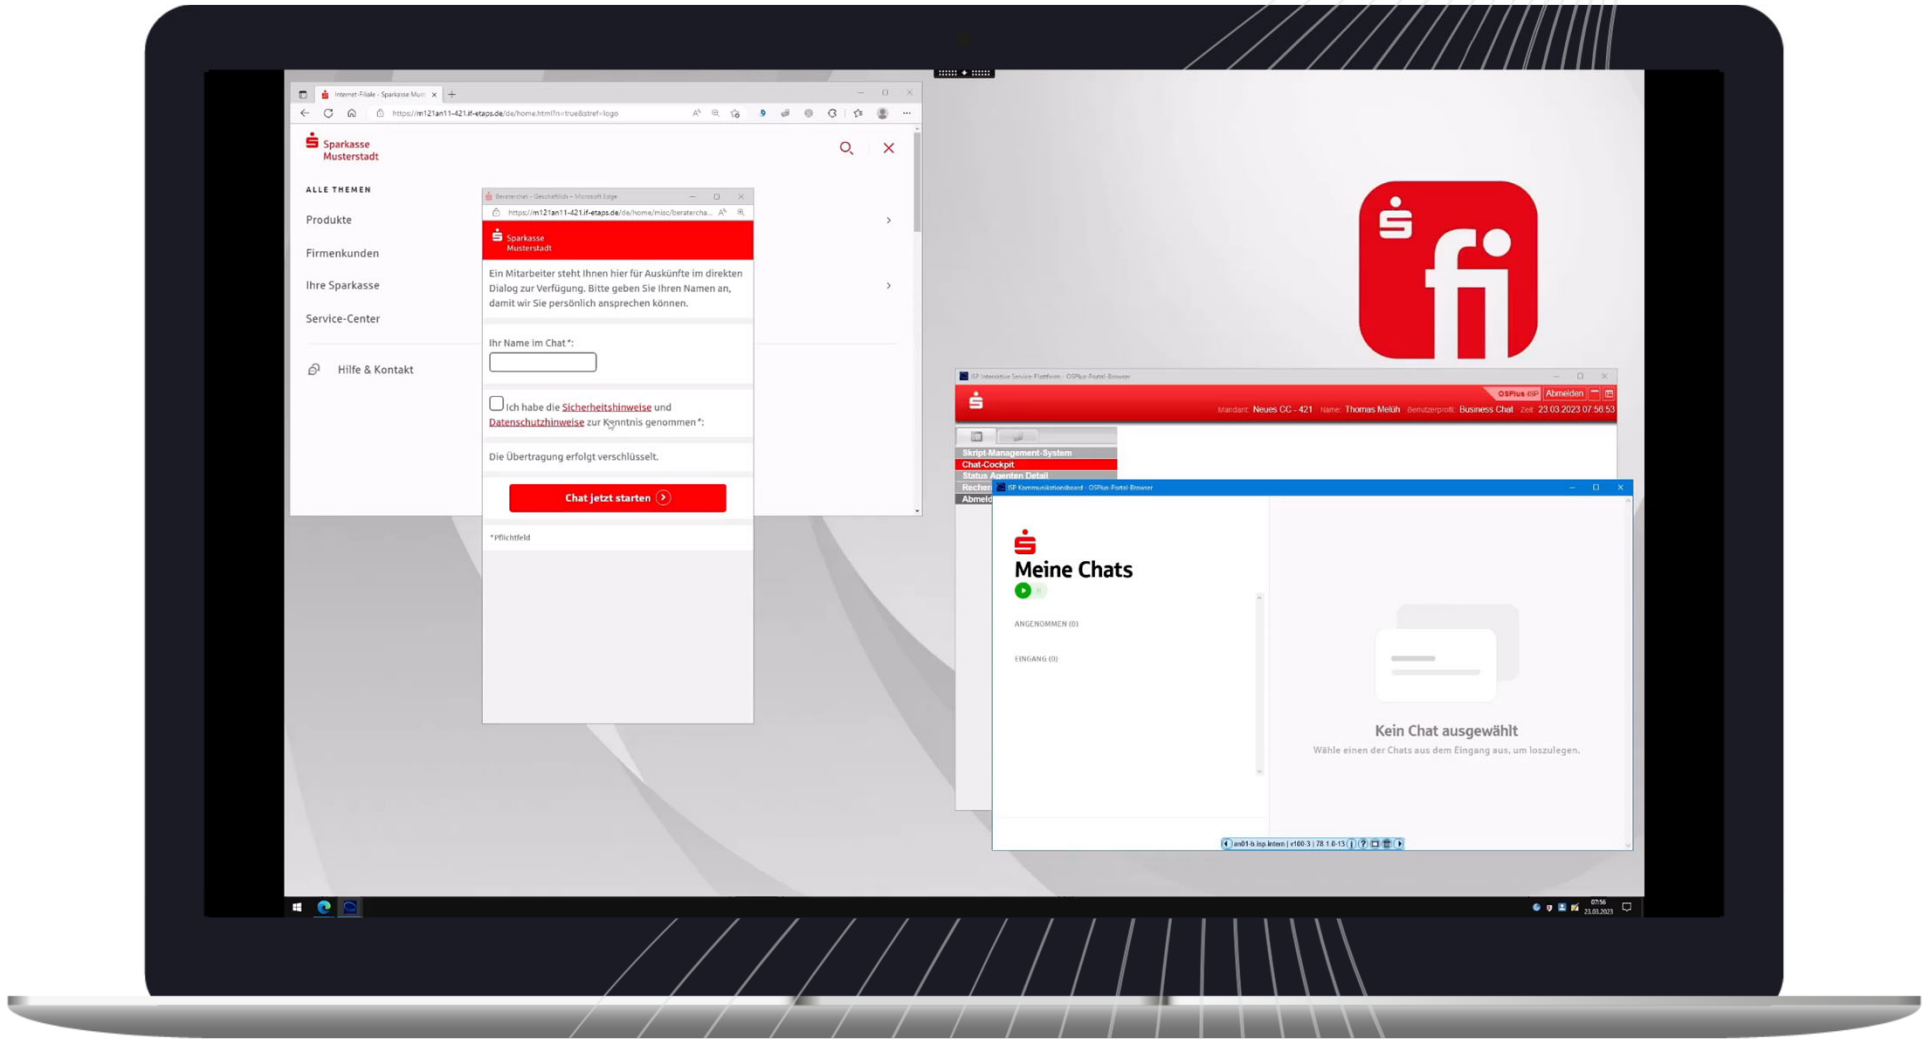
Internet-Filiale - Sparkasse Must

https://m121an11-421.if-etaps.de/de/home.html?n=true&stref=logo

Sparkasse Musterstadt

ALLE THEMEN

Produkte

Firmenkunden

Ihre Sparkasse

Service-Center

Hilfe & Kontakt

Beraterchat - Geschäftlich - Microsoft Edge

https://m121an11-421.if-etaps.de/de/home/misc/beraterchat

Sparkasse Musterstadt

Ein Mitarbeiter steht Ihnen hier für Auskünfte im direkten Dialog zur Verfügung. Bitte geben Sie Ihren Namen an, damit wir Sie persönlich ansprechen können.

Ihr Name im Chat*:

Ich habe die Sicherheitshinweise und Datenschutzhinweise zur Kenntnis genommen*:

Die Übertragung erfolgt verschlüsselt.

Chat jetzt starten

*Pflichtfeld

fi

ISP Interaktive Service Plattform - OSPlus-Portal-Browser

OSPlus ISP Abmelden

Mandant: Neues CC - 421 Name: Thomas Meluh Benutzerprofil: Business Chat Zeit: 23.03.2023 07:56:53

Skript-Management-System

Chat-Cockpit

Status Agenten Detail

Recher

Abmeld

ISP Kommunikationsboard - OSPlus-Portal-Browser

Meine Chats

ANGENOMMEN (0)

EINGANG (0)

Kein Chat ausgewählt

Wähle einen der Chats aus dem Eingang aus, um loszulegen.

07:56
23.03.2023